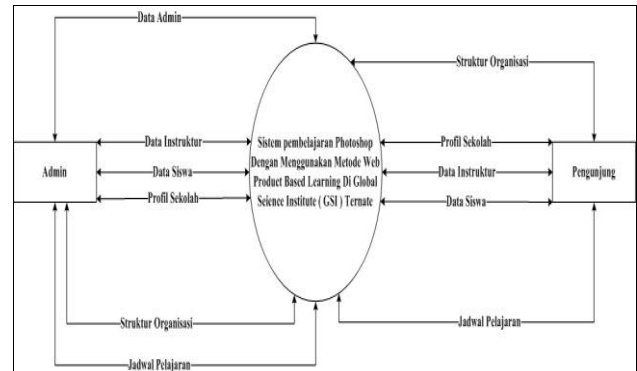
Data Admin

Struktur Organisasi

Data Instruktur

Data Siswa

Profil Sekolah

Admin

Sistem pembelajaran Photoshop Dengan Menggunakan Metode Web Product Based Learning Di Global Science Institute ( GSI ) Ternate

Profil Sekolah

Data Instruktur

Data Siswa

Pengunjung

Struktur Organisasi

Jadwal Pelajaran

Jadwal Pelajaran